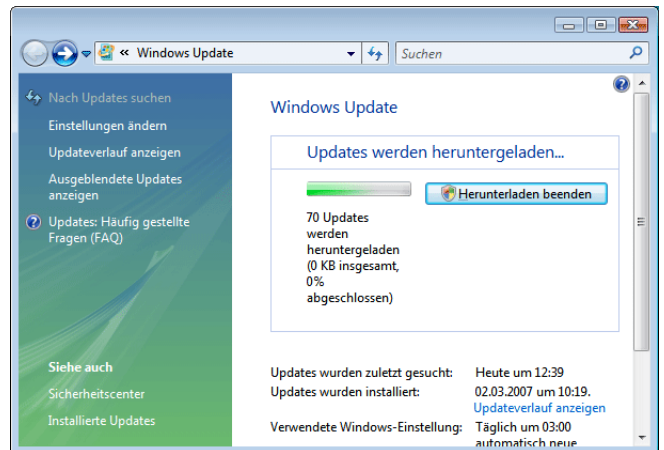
« Windows Update

Suchen

Nach Updates suchen

Einstellungen ändern

Updateverlauf anzeigen

Ausgeblendete Updates anzeigen

Updates: Häufig gestellte Fragen (FAQ)

Siehe auch

Sicherheitscenter

Installierte Updates

Windows Update

Updates werden heruntergeladen...

Herunterladen beenden

70 Updates werden heruntergeladen (0 KB insgesamt, 0% abgeschlossen)

| | |
|---|---|
| Updates wurden zuletzt gesucht: | Heute um 12:39 |
| Updates wurden installiert: | 02.03.2007 um 10:19. Updateverlauf anzeigen |
| Verwendete Windows-Einstellung: | Täglich um 03:00 automatisch neue |